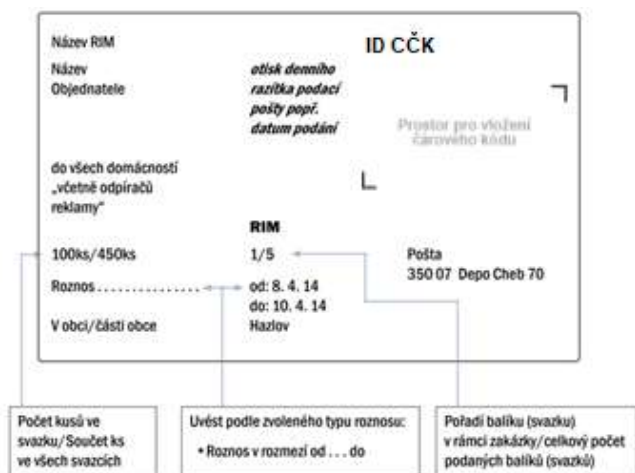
Název RIM

ID CČK

Název Objednatele

otisk denního razítka podací pošty popř. datum podání

Prostor pro vložení čárového kódu

do všech domácností „včetně odpíračů reklamy"

RIM

100ks/450ks

1/5

Pošta
350 07 Depo Cheb 70

Roznos . . . . . . . . . . . . . . .

od: 8. 4. 14
do: 10. 4. 14

V obci/části obce

Hazlov

Počet kusů ve svazku/ Součet ks ve všech svazcích

Uvést podle zvoleného typu roznosu:
• Roznos v rozmezí od . . . do

Pořadí balíku (svazku) v rámci zakázky/celkový počet podaných balíků (svazků)